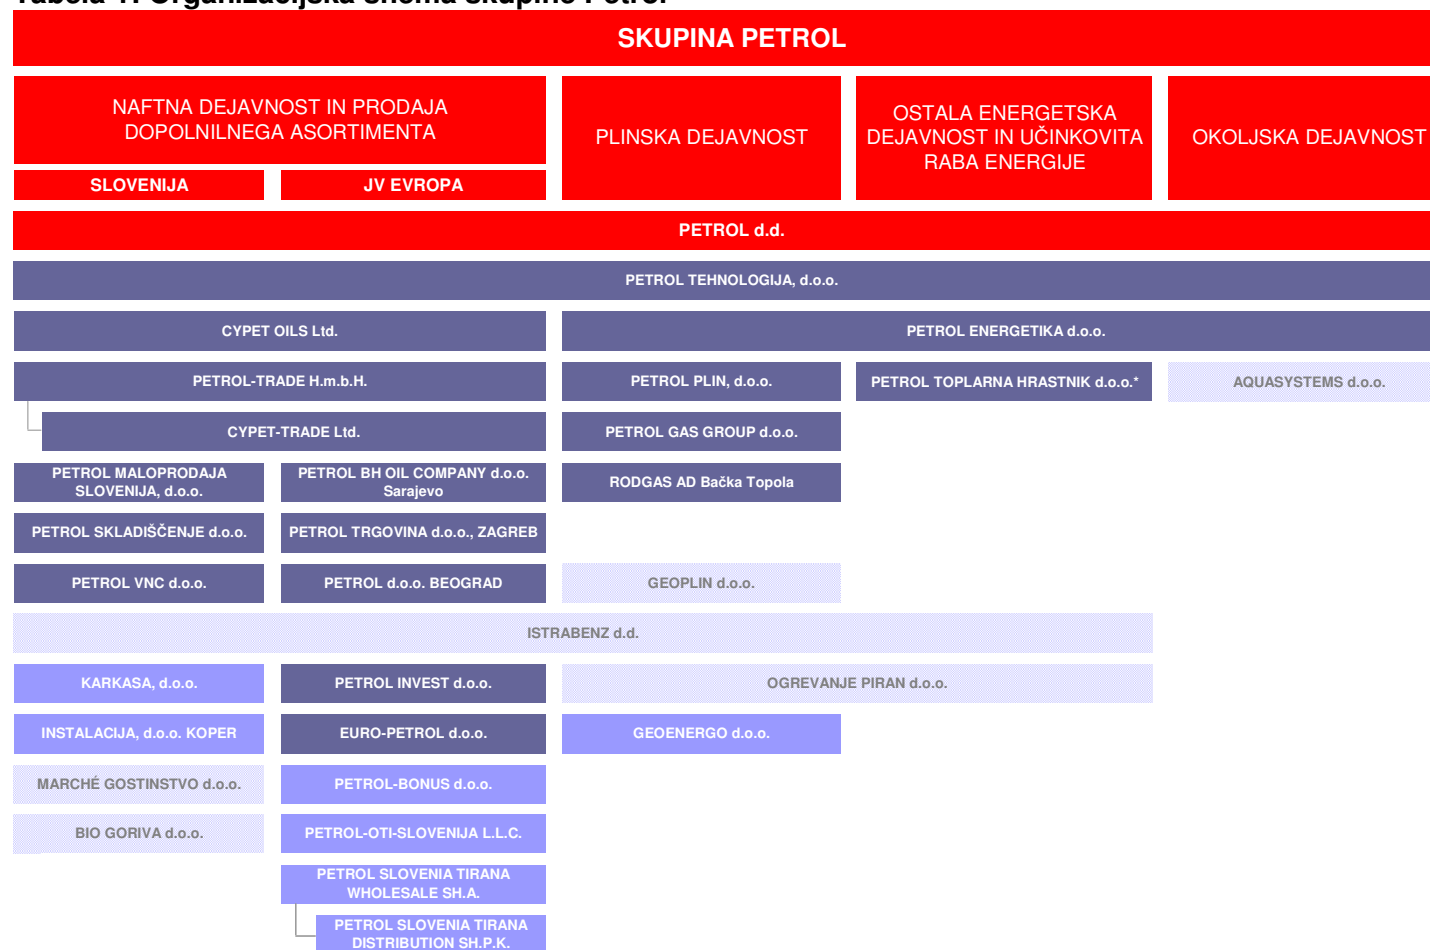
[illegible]

SKUPINA PETROL

NAFTNA DEJAVNOST IN PRODAJA DOPOLNILNEGA ASORTIMENTA

SLOVENIJA

JV EVROPA

PLINSKA DEJAVNOST

OSTALA ENERGETSKA DEJAVNOST IN UČINKOVITA RABA ENERGIJE

OKOLJSKA DEJAVNOST

PETROL d.d.

PETROL TEHNOLOGIJA, d.o.o.

CYPET OILS Ltd.

PETROL ENERGETIKA d.o.o.

PETROL-TRADE H.m.b.H.

PETROL PLIN, d.o.o.

PETROL TOPLARNA HRASTNIK d.o.o.*

AQUASYSTEMS d.o.o.

CYPET-TRADE Ltd.

PETROL GAS GROUP d.o.o.

PETROL MALOPRODAJA SLOVENIJA, d.o.o.

PETROL BH OIL COMPANY d.o.o. Sarajevo

RODGAS AD Bačka Topola

PETROL SKLADIŠČENJE d.o.o.

PETROL TRGOVINA d.o.o., ZAGREB

PETROL VNC d.o.o.

PETROL d.o.o. BEOGRAD

GEOPLIN d.o.o.

ISTRABENZ d.d.

KARKASA, d.o.o.

PETROL INVEST d.o.o.

OGREVANJE PIRAN d.o.o.

INSTALACIJA, d.o.o. KOPER

EURO-PETROL d.o.o.

GEOENERGO d.o.o.

MARCHÉ GOSTINSTVO d.o.o.

PETROL-BONUS d.o.o.

BIO GORIVA d.o.o.

PETROL-OTI-SLOVENIJA L.L.C.

PETROL SLOVENIA TIRANA WHOLESALE SH.A.

PETROL SLOVENIA TIRANA DISTRIBUTION SH.P.K.